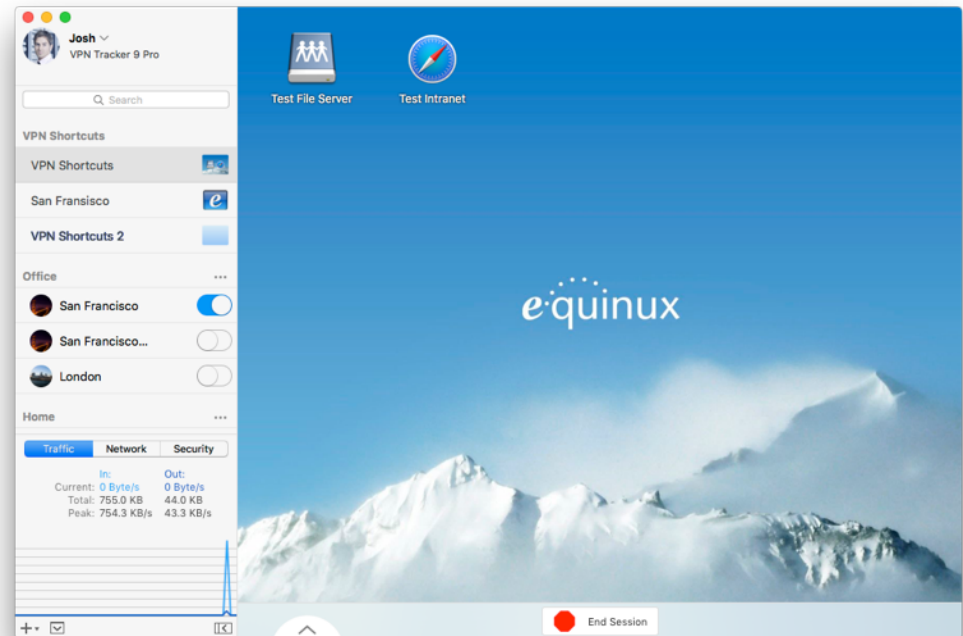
Josh
VPN Tracker 9 Pro

Search

VPN Shortcuts

VPN Shortcuts

San Fransisco

VPN Shortcuts 2

Office

San Francisco

San Francisco...

London

Home

Traffic | Network | Security

| | In: | Out: |
|---|---|---|
| Current: | 0 Byte/s | 0 Byte/s |
| Total: | 755.0 KB | 44.0 KB |
| Peak: | 754.3 KB/s | 43.3 KB/s |

Test File Server

Test Intranet

equinux

End Session